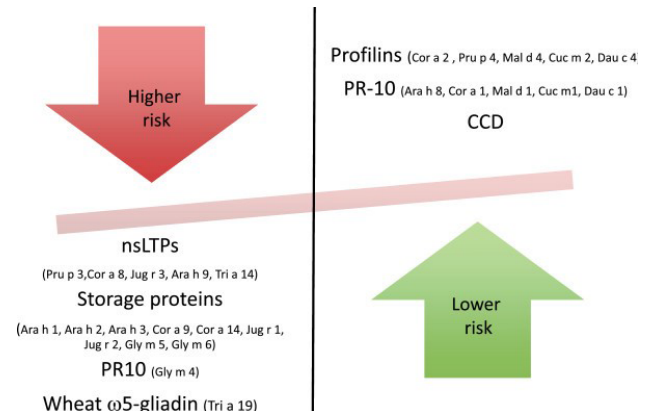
Higher risk

Profilins (Cor a 2 , Pru p 4, Mal d 4, Cuc m 2, Dau c 4

PR-10 (Ara h 8, Cor a 1, Mal d 1, Cuc m1, Dau c 1)

CCD

nsLTPs

(Pru p 3,Cor a 8, Jug r 3, Ara h 9, Tri a 14)

Storage proteins

(Ara h 1, Ara h 2, Ara h 3, Cor a 9, Cor a 14, Jug r 1, Jug r 2, Gly m 5, Gly m 6)

PR10 (Gly m 4)

Wheat ω5-gliadin (Tri a 19)

Lower risk